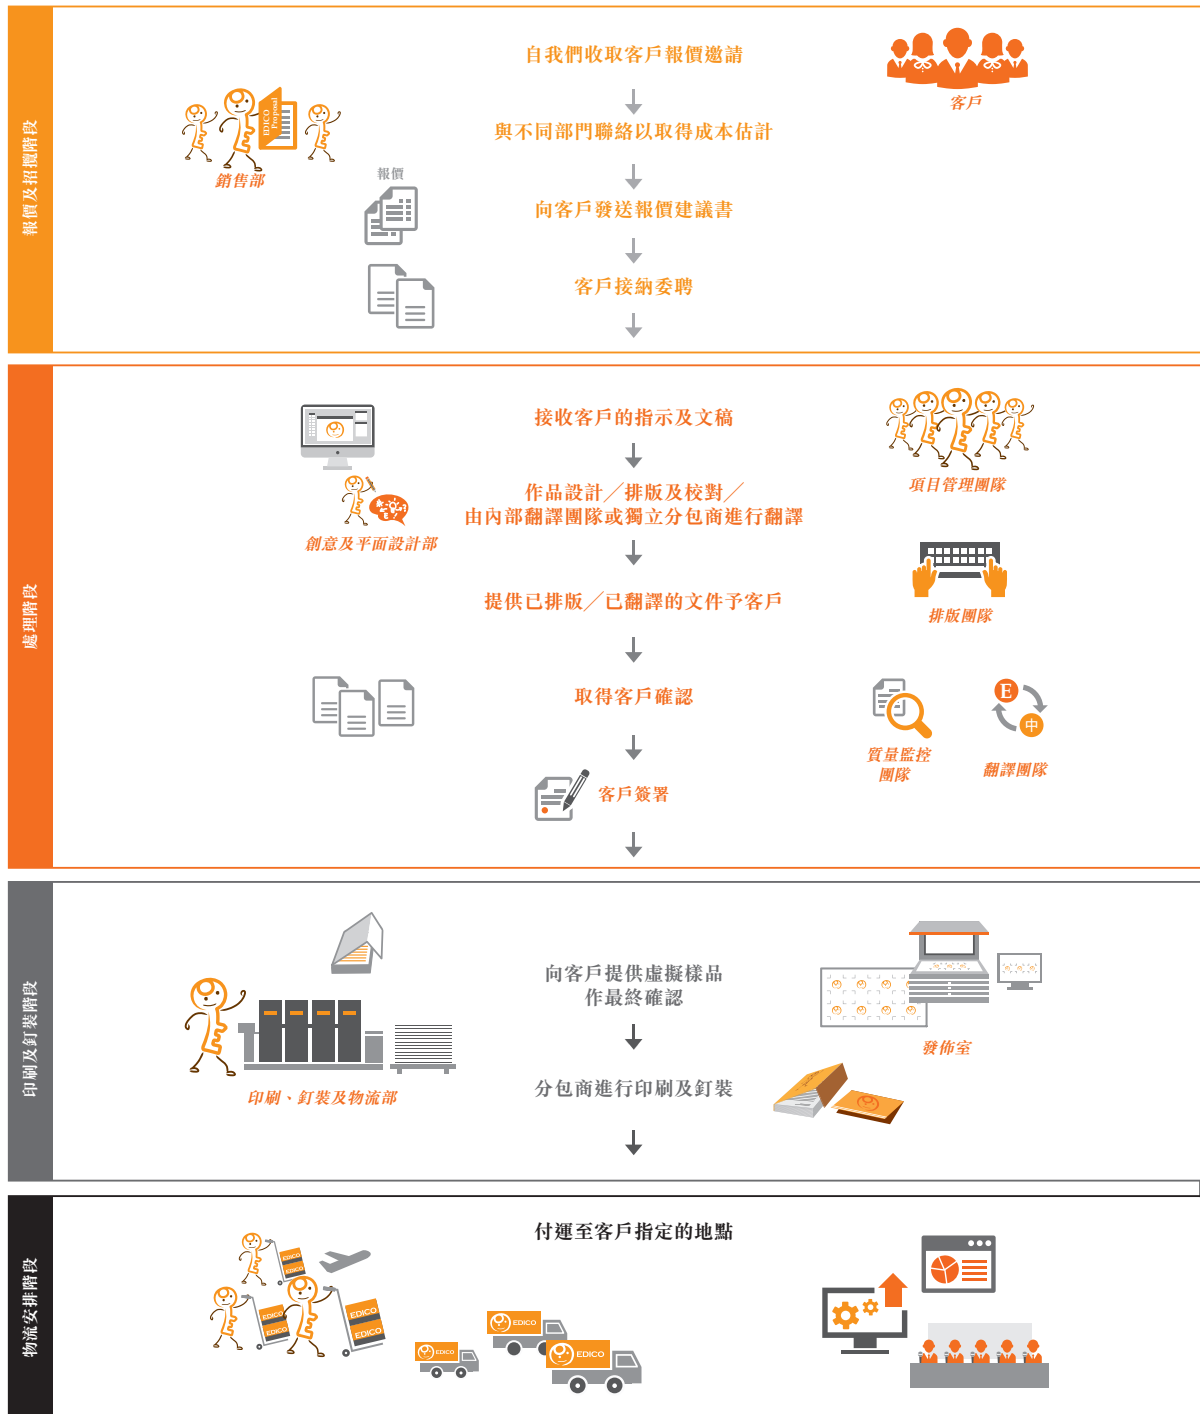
報價及招攬階段

自我們收取客戶報價邀請

客戶

EDICO Proposal

銷售部

與不同部門聯絡以取得成本估計

報價

向客戶發送報價建議書

客戶接納委聘

處理階段

接收客戶的指示及文稿

項目管理團隊

作品設計／排版及校對／由內部翻譯團隊或獨立分包商進行翻譯

創意及平面設計部

排版團隊

提供已排版／已翻譯的文件予客戶

取得客戶確認

質量監控團隊

E

中

翻譯團隊

客戶簽署

印刷及釘裝階段

向客戶提供虛擬樣品作最終確認

印刷、釘裝及物流部

發佈室

分包商進行印刷及釘裝

物流安排階段

付運至客戶指定的地點

EDICO

EDICO

EDICO

EDICO

EDICO

EDICO

EDICO